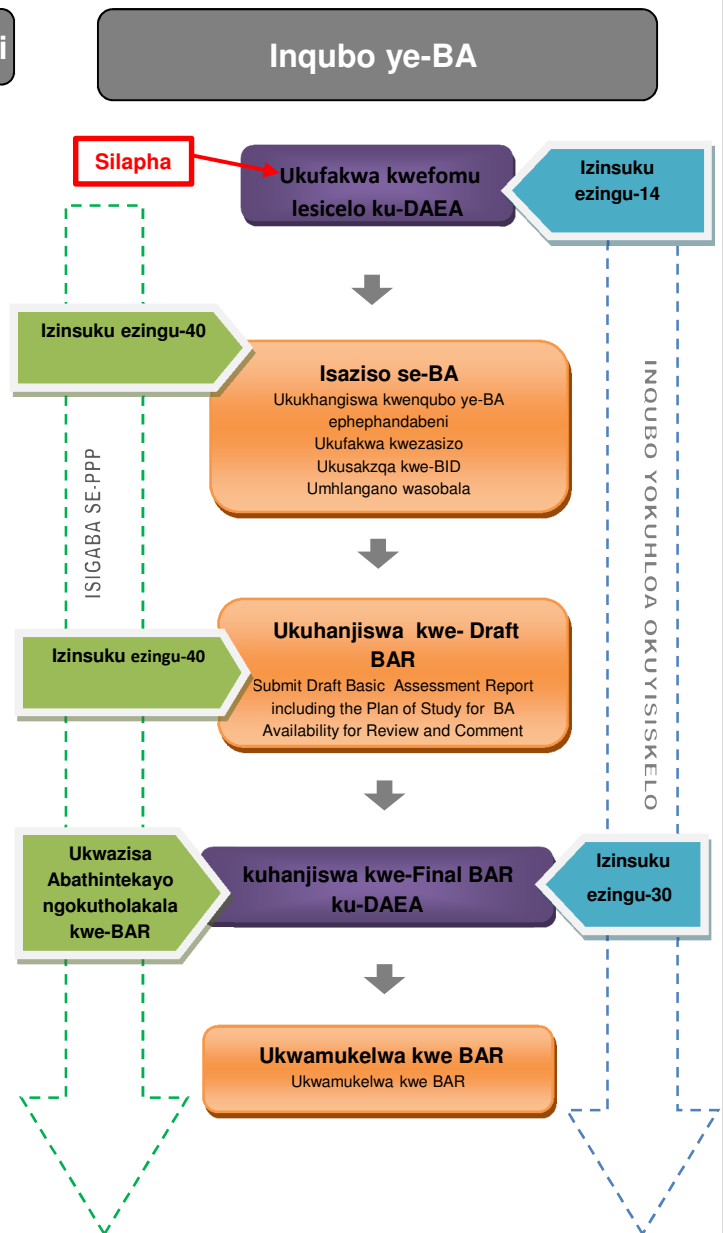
i

Inqubo ye-BA

Silapha

Ukufakwa kwefomu lesicelo ku-DAEA

Izinsuku ezingu-14

Izinsuku ezingu-40

Isaziso se-BA
Ukukhangiswa kwenqubo ye-BA ephephandabeni
Ukufakwa kwezasizo
Ukusakzqa kwe-BID
Umhlangano wasobala

ISIGABA SE-PPP

INQUBO YOKUHLOA OKUYISISKELO

Izinsuku ezingu-40

Ukuhanjiswa kwe- Draft BAR
Submit Draft Basic Assessment Report including the Plan of Study for BA Availability for Review and Comment

Ukwazisa Abathintekayo ngokutholakala kwe-BAR

kuhanjiswa kwe-Final BAR ku-DAEA

Izinsuku ezingu-30

Ukwamukelwa kwe BAR
Ukwamukelwa kwe BAR